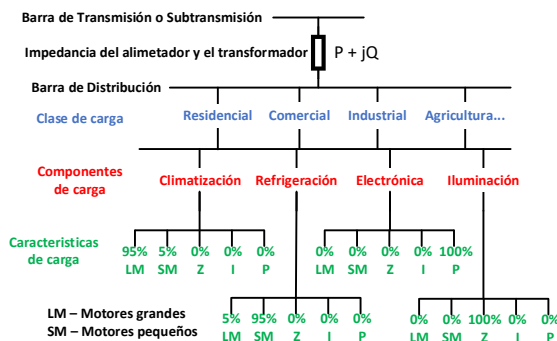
Barra de Transmisión o Subtransmisión

Impedancia del alimetador y el transformador P + jQ

Barra de Distribución

Clase de carga

Residencial Comercial Industrial Agricultura...

Componentes de carga

Climatización Refrigeración Electrónica Iluminación

Caracteristicas de carga

95% LM 5% SM 0% Z 0% I 0% P

0% LM 0% SM 0% Z 0% I 100% P

LM – Motores grandes
SM – Motores pequeños

5% LM 95% SM 0% Z 0% I 0% P

0% LM 0% SM 100% Z 0% I 0% P